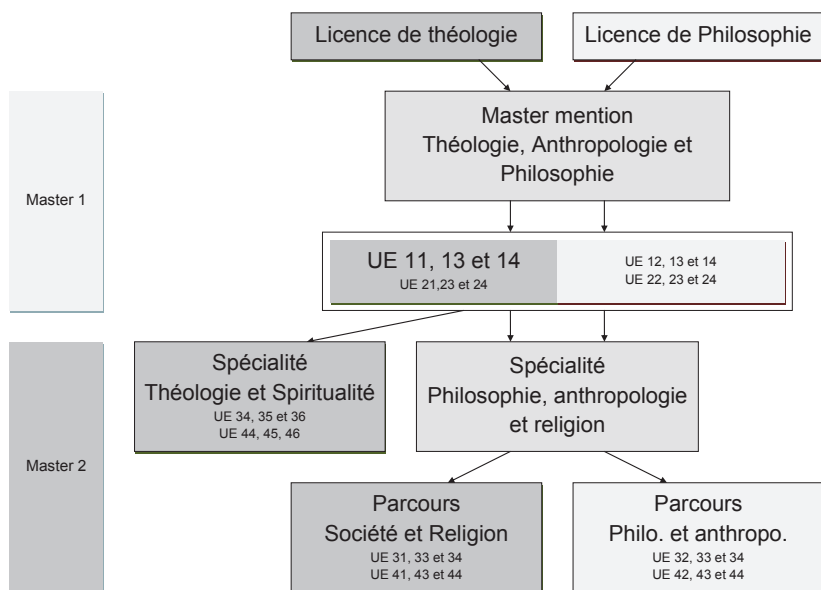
Licence de théologie

Licence de Philosophie

Master 1

Master mention Théologie, Anthropologie et Philosophie

UE 11, 13 et 14
UE 21,23 et 24

UE 12, 13 et 14
UE 22, 23 et 24

Master 2

Spécialité
Théologie et Spiritualité
UE 34, 35 et 36
UE 44, 45, 46

Spécialité
Philosophie, anthropologie et religion

Parcours
Société et Religion
UE 31, 33 et 34
UE 41, 43 et 44

Parcours
Philo. et anthropo.
UE 32, 33 et 34
UE 42, 43 et 44